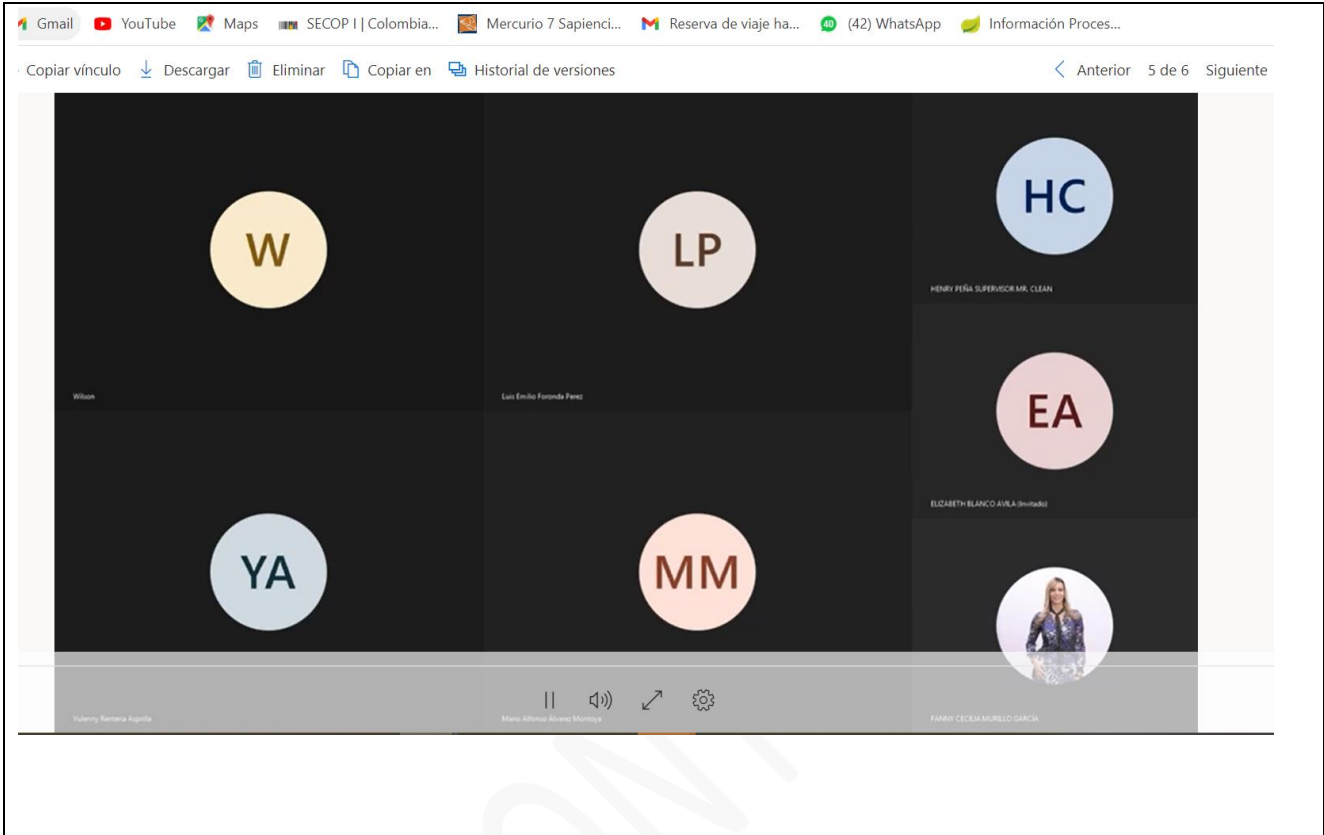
Gmail YouTube Maps SECOP I | Colombia... Mercurio 7 Sapienci... Reserva de viaje ha... 40 (42) WhatsApp Información Proces...

Copiar vínculo Descargar Eliminar Copiar en Historial de versiones

Anterior 5 de 6 Siguiente

W

Wilson

LP

Luis Emilio Foronda Perez

HC

HENRY PEÑA SUPERVISOR MR. CLEAN

EA

ELIZABETH BLANCO AVILA (Invitado)

YA

Yulenny Renteria Asprilla

MM

Mario Alfonso Álvarez Montoya

FANNY CECILIA MURILLO GARCIA